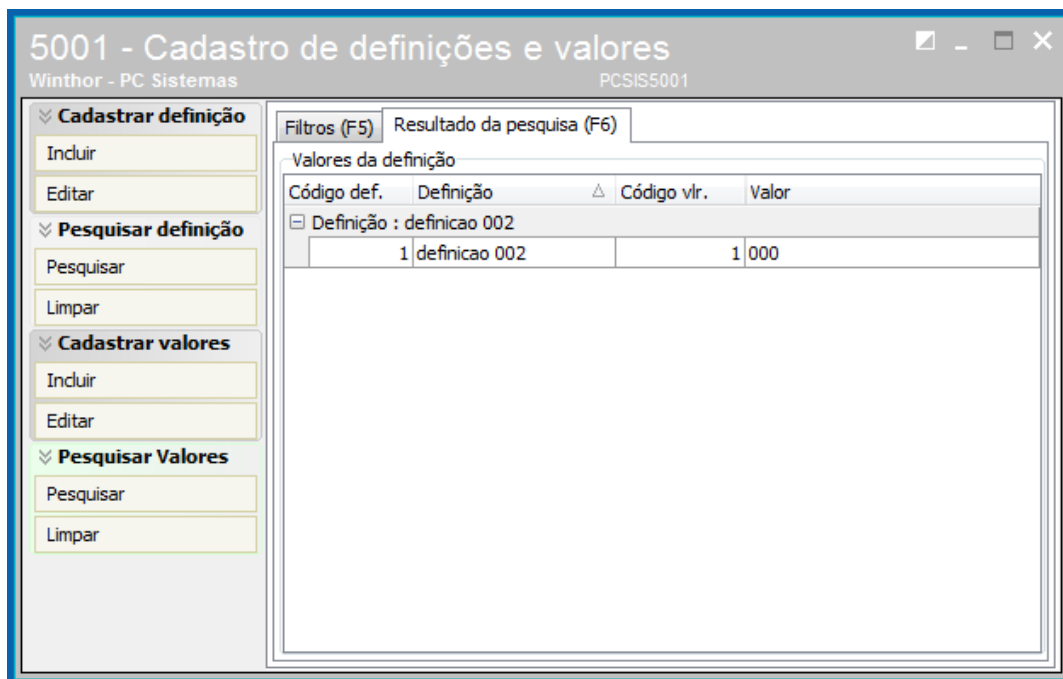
5001 - Cadastro de definições e valores
Winthor - PC Sistemas
PCSIS5001

Cadastrar definição
Incluir
Editar
Pesquisar definição
Pesquisar
Limpar
Cadastrar valores
Incluir
Editar
Pesquisar Valores
Pesquisar
Limpar

Filtros (F5)
Resultado da pesquisa (F6)

Valores da definição

| Código def. | Definição | Código vlr. | Valor |
|---|---|---|---|
| Definição : definicao 002 | | | |
| 1 | definicao 002 | 1 | 000 |